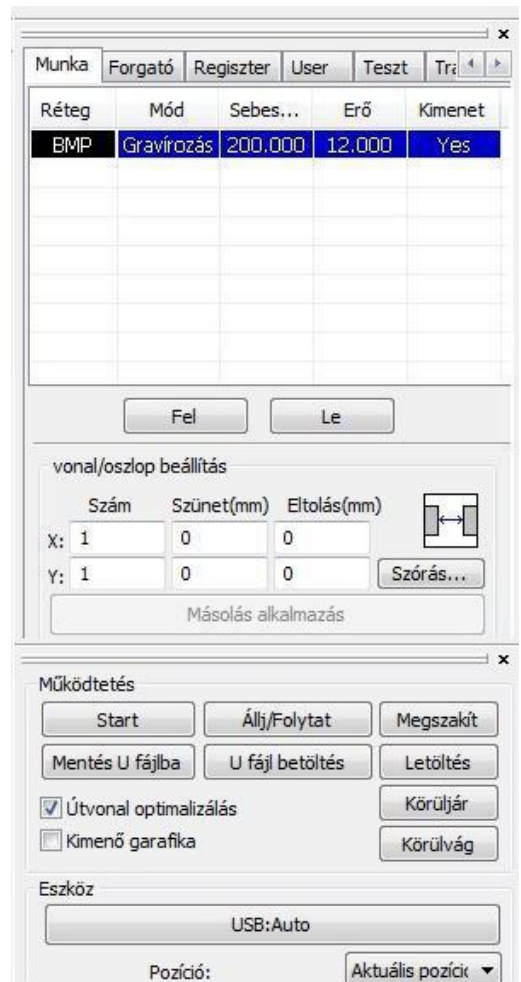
×

Munka | Forgató | Regiszter | User | Teszt | Tra

| Réteg | Mód | Sebes... | Erő | Kimenet |
|---|---|---|---|---|
| BMP | Gravírozás | 200.000 | 12.000 | Yes |

Fel
Le

vonal/oszlop beállítás

Szám
Szünet(mm)
Eltolás(mm)

X: 1
0
0

Y: 1
0
0

Szórás...

Másolás alkalmazás

×

Működtetés

Start
Állj/Folytat
Megszakít

Mentés U fájlba
U fájl betöltés
Letöltés

Útvonal optimalizálás
Körüljár

Kimenő garafika
Körülvág

Eszköz

USB:Auto

Pozíció:
Aktuális pozíció